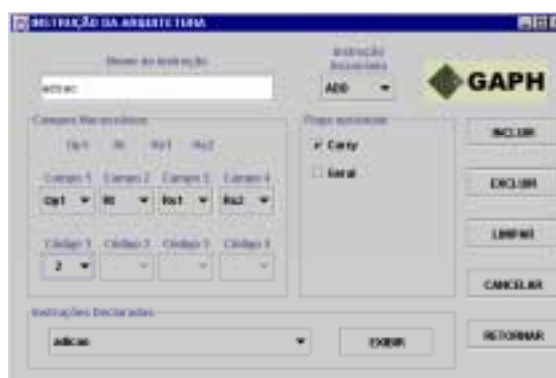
INSTRUÇÃO DA ARQUITETURA

Nome da Instrução

adicao

Instrução Associada

ADD

GAPH

Campos Mnemônicos

Op1 Rt Rs1 Rs2

Campo 1 Campo 2 Campo 3 Campo 4

Op1 Rt Rs1 Rs2

Código 1 Código 2 Código 3 Código 4

2

Flags afetados

Carry

Geral

INCLUIR

EXCLUIR

LIMPAR

CANCELAR

Instruções Declaradas

adicao

EXIBIR

RETORNAR